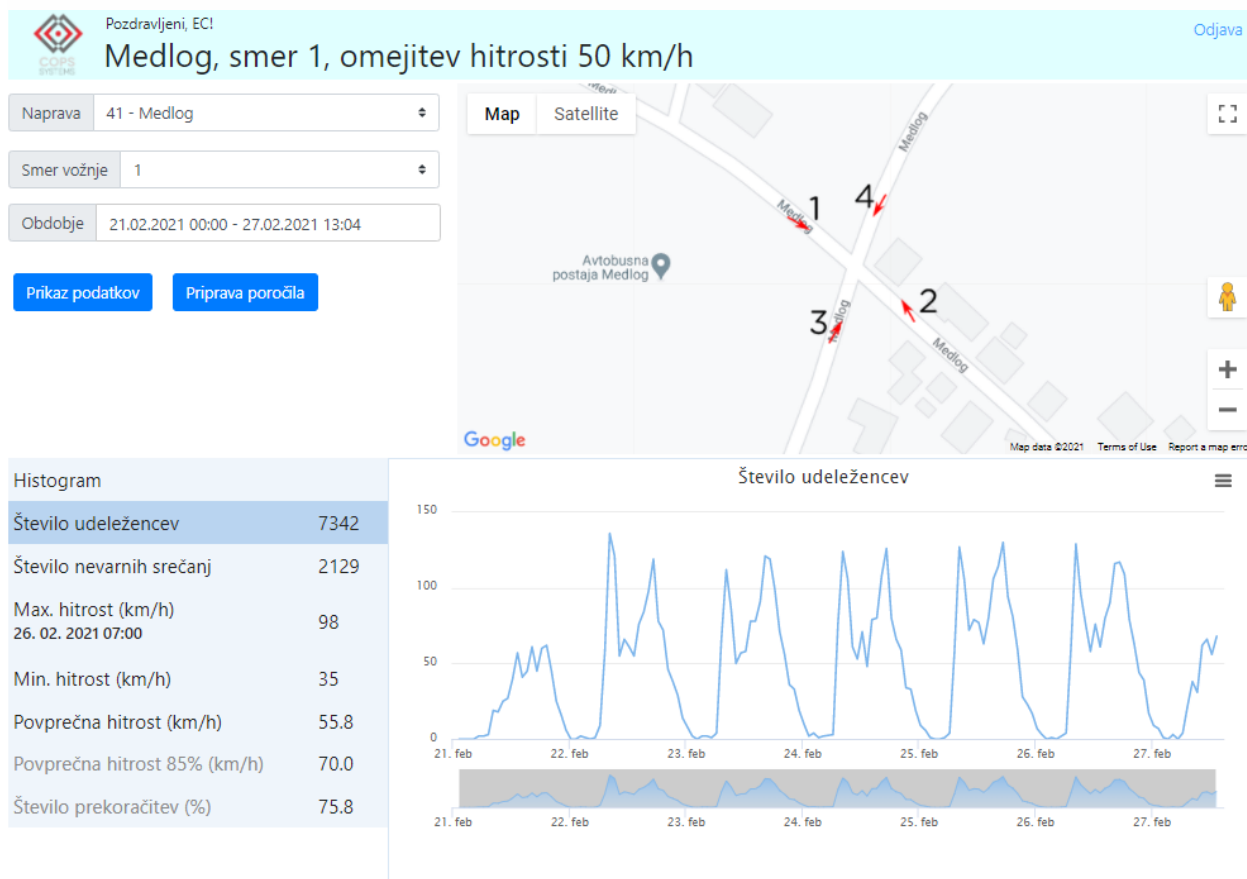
COPS SYSTEMS

Pozdravljeni, EC!

Medlog, smer 1, omejitev hitrosti 50 km/h

Odjava

Naprava 41 - Medlog

Smer vožnje 1

Obdobje 21.02.2021 00:00 - 27.02.2021 13:04

Prikaz podatkov

Priprava poročila

Map Satellite

Medlog
1
4
Medlog
Avtobusna postaja Medlog
2
3
Medlog
Medlog

Google
Map data ©2021 Terms of Use Report a map erro

Histogram

| | |
|---|---|
| Število udeležencev | 7342 |
| Število nevarnih srečanj | 2129 |
| Max. hitrost (km/h) 26. 02. 2021 07:00 | 98 |
| Min. hitrost (km/h) | 35 |
| Povprečna hitrost (km/h) | 55.8 |
| Povprečna hitrost 85% (km/h) | 70.0 |
| Število prekoračitev (%) | 75.8 |

Število udeležencev

150
100
50
0
21. feb 22. feb 23. feb 24. feb 25. feb 26. feb 27. feb

21. feb 22. feb 23. feb 24. feb 25. feb 26. feb 27. feb